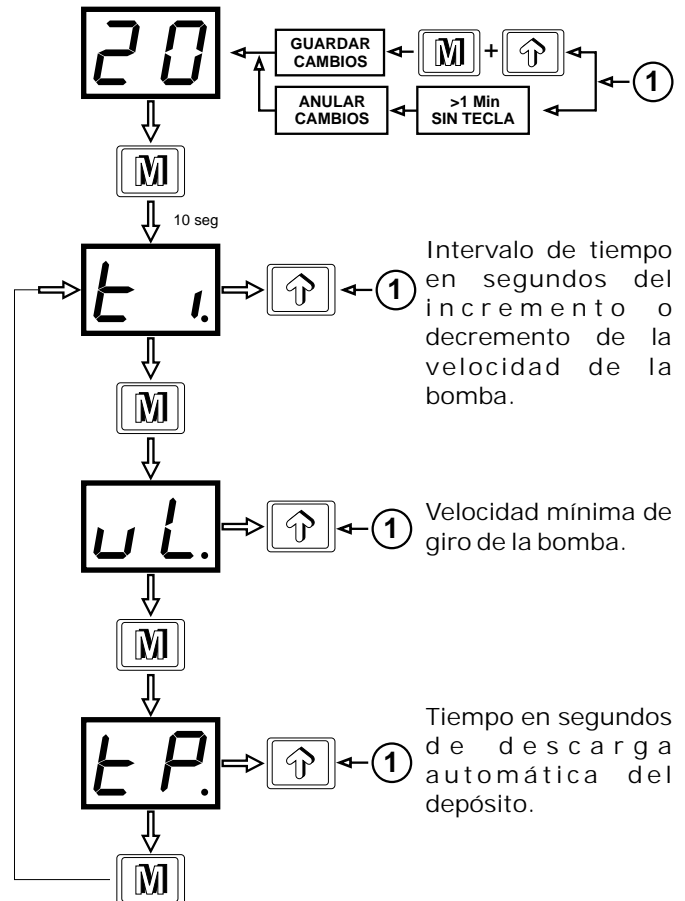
20

GUARDAR CAMBIOS

M + ⇧

1

ANULAR CAMBIOS

>1 Min SIN TECLA

M

10 seg

ti.

⇧

1

Intervalo de tiempo en segundos del incremento o decremento de la velocidad de la bomba.

M

uL.

⇧

1

Velocidad mínima de giro de la bomba.

M

tP.

⇧

1

Tiempo en segundos de descarga automática del depósito.

M